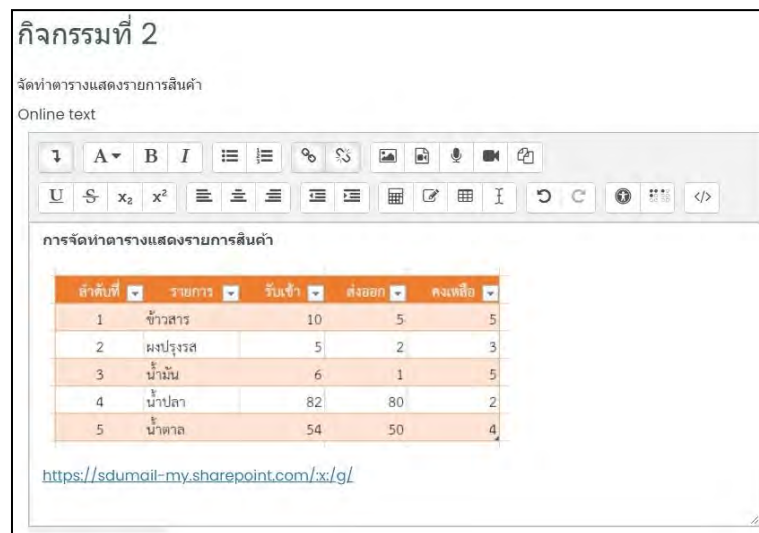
กิจกรรมที่ 2

จัดทำตารางแสดงรายการสินค้า

Online text

การจัดทำตารางแสดงรายการสินค้า

| ลำดับที่ | รายการ | รับเข้า | ส่งออก | คงเหลือ |
|---|---|---|---|---|
| 1 | ข้าวสาร | 10 | 5 | 5 |
| 2 | ผงปรุงรส | 5 | 2 | 3 |
| 3 | น้ำมัน | 6 | 1 | 5 |
| 4 | น้ำปลา | 82 | 80 | 2 |
| 5 | น้ำตาล | 54 | 50 | 4 |

https://sdumail-my.sharepoint.com/:x:/g/